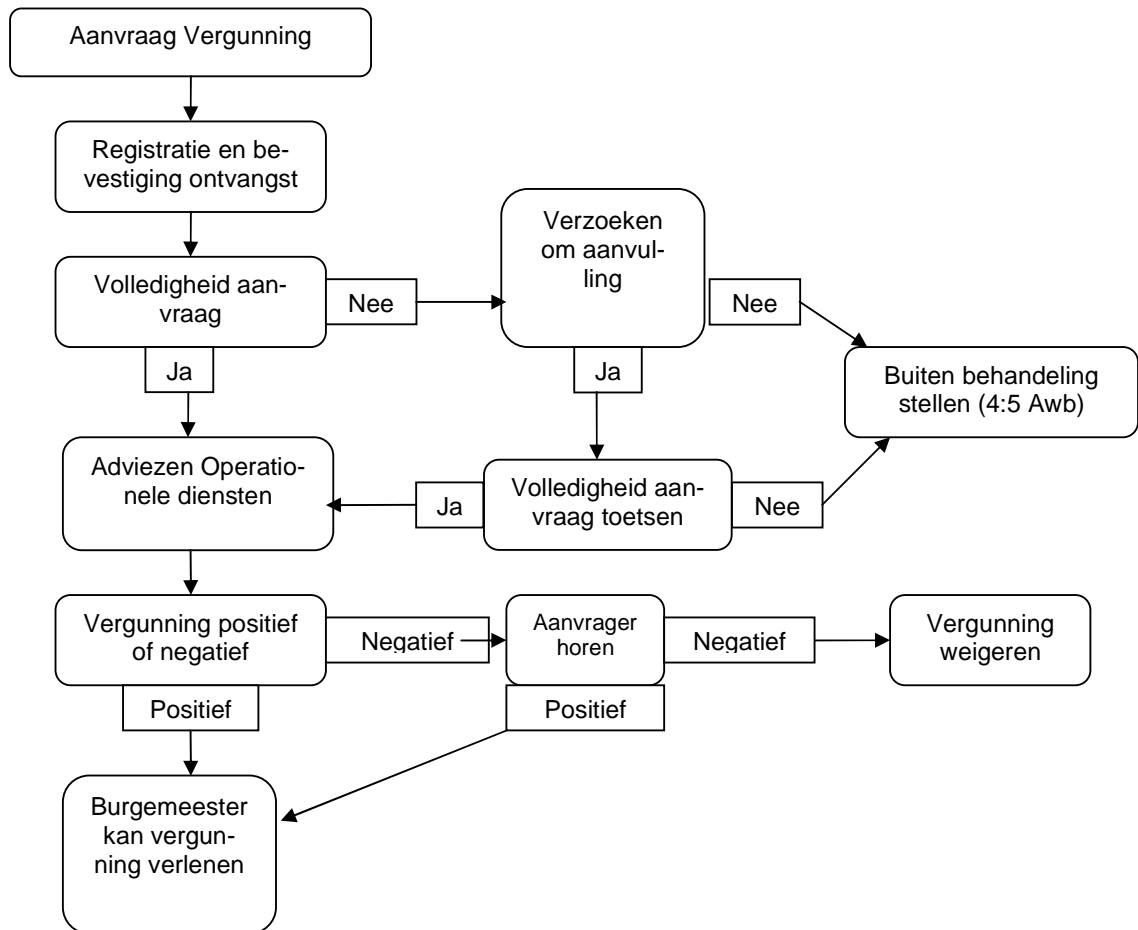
Aanvraag Vergunning

Registratie en bevestiging ontvangst

Volledigheid aanvraag

Nee

Verzoeken om aanvulling

Nee

Ja

Ja

Buiten behandeling stellen (4:5 Awb)

Adviezen Operationele diensten

Ja

Volledigheid aanvraag toetsen

Nee

Vergunning positief of negatief

Negatief

Aanvrager horen

Negatief

Vergunning weigeren

Positief

Positief

Burgemeester kan vergunning verlenen